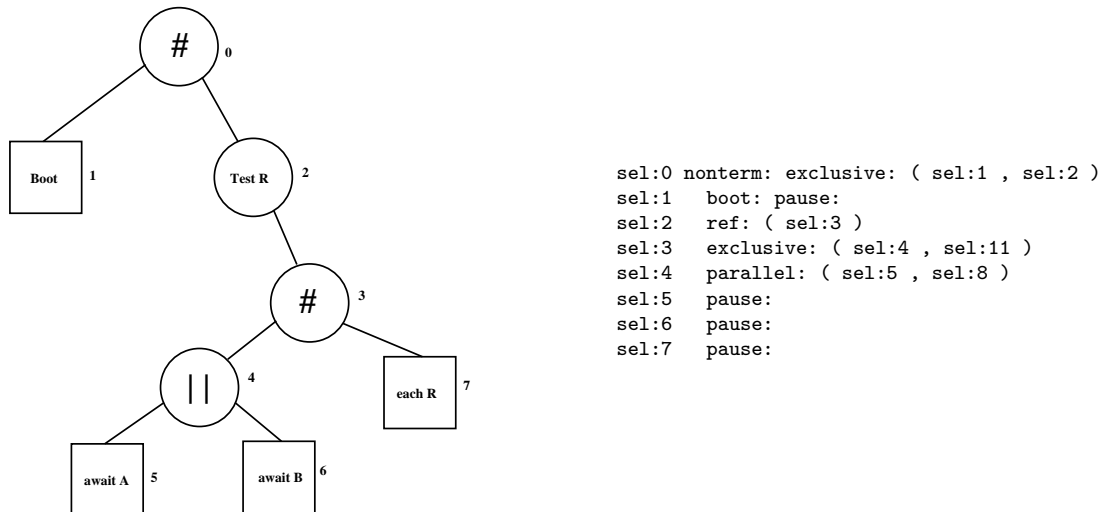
#
0

Boot
1

Test R
2

#
3

||
4

each R
7

await A
5

await B
6

sel:0 nonterm: exclusive: ( sel:1 , sel:2 )
sel:1 boot: pause:
sel:2 ref: ( sel:3 )
sel:3 exclusive: ( sel:4 , sel:11 )
sel:4 parallel: ( sel:5 , sel:8 )
sel:5 pause:
sel:6 pause:
sel:7 pause: